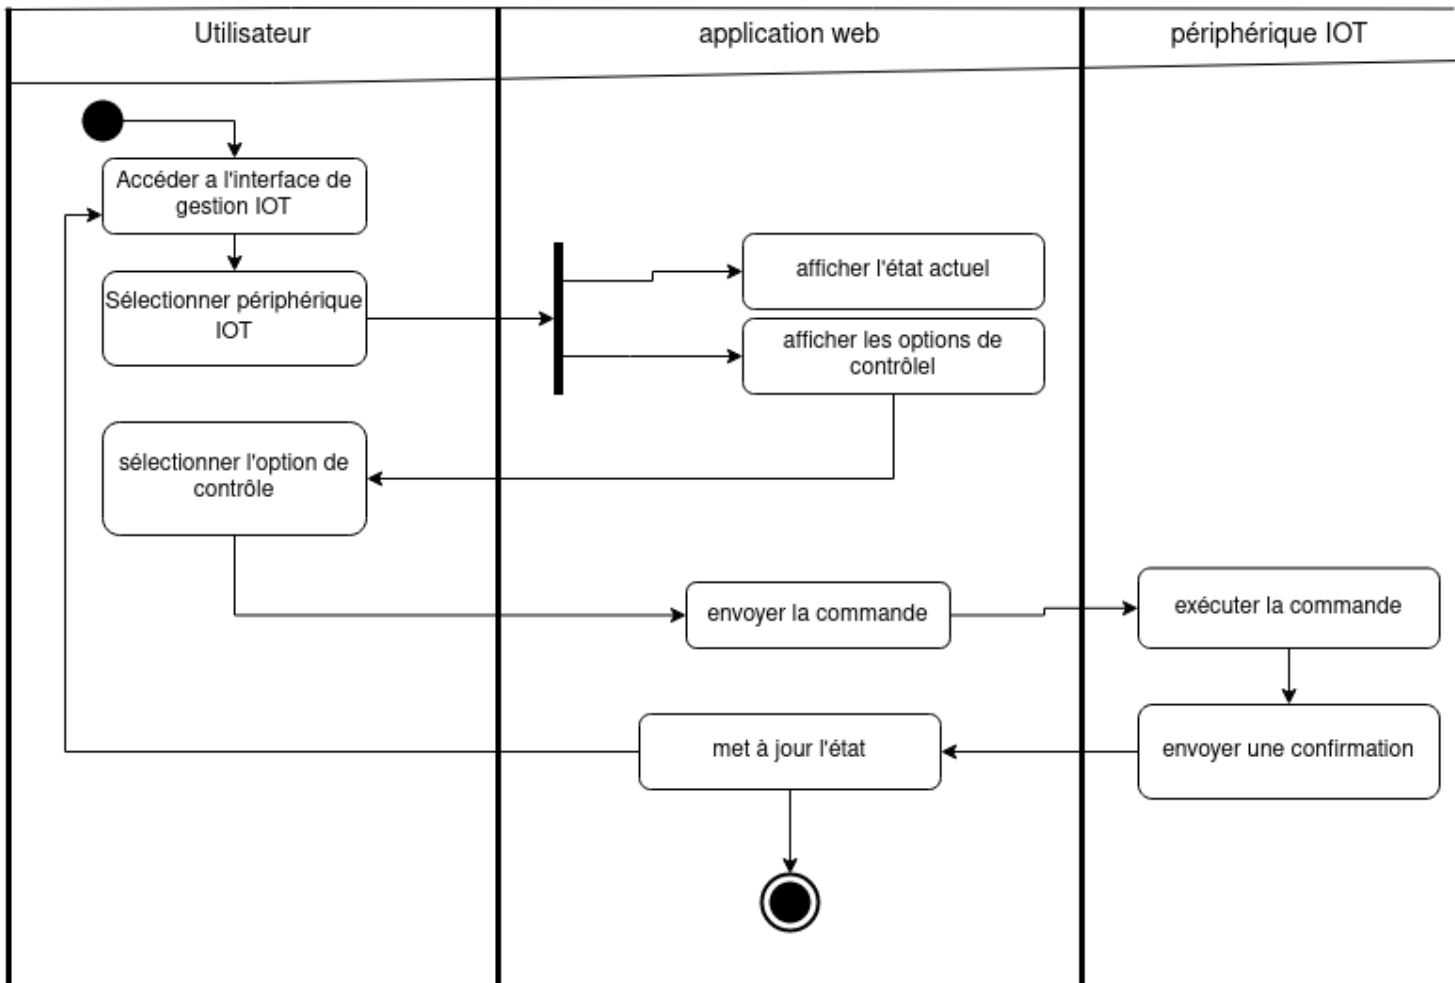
Utilisateur

application web

périphérique IOT

Accéder a l'interface de gestion IOT

Sélectionner périphérique IOT

afficher l'état actuel

afficher les options de contrôlel

sélectionner l'option de contrôle

envoyer la commande

exécuter la commande

met à jour l'état

envoyer une confirmation